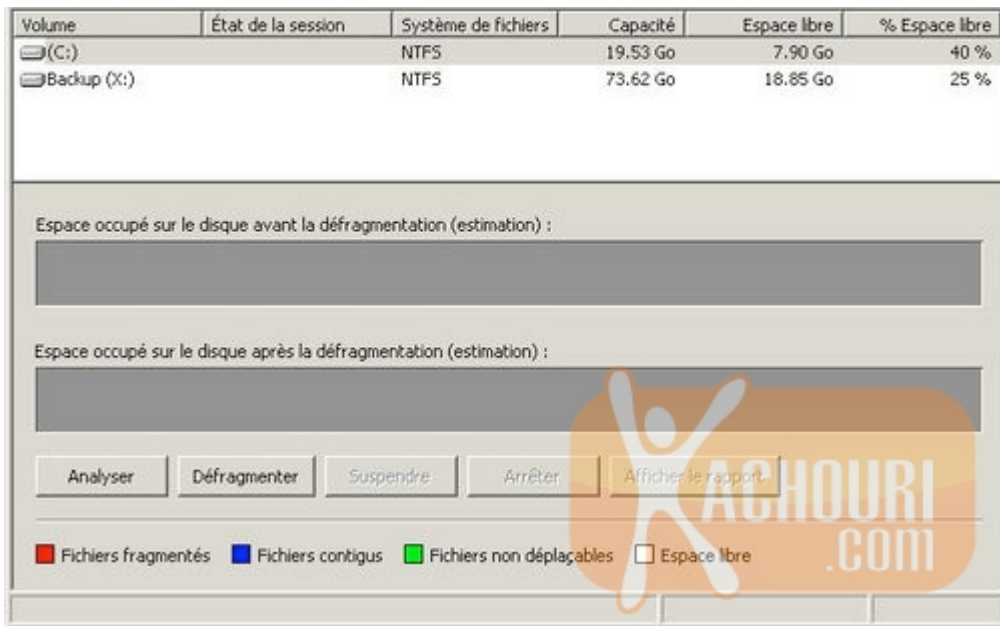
| Volume | État de la session | Système de fichiers | Capacité | Espace libre | % Espace libre |
|---|---|---|---|---|---|
| (C:) | | NTFS | 19.53 Go | 7.90 Go | 40 % |
| Backup (X:) | | NTFS | 73.62 Go | 18.85 Go | 25 % |

Espace occupé sur le disque avant la défragmentation (estimation) :

Espace occupé sur le disque après la défragmentation (estimation) :

Analyser Défragmenter Suspendre Arrêter Afficher le rapport

Fichiers fragmentés Fichiers contigus Fichiers non déplaçables Espace libre

KACHOURI .COM